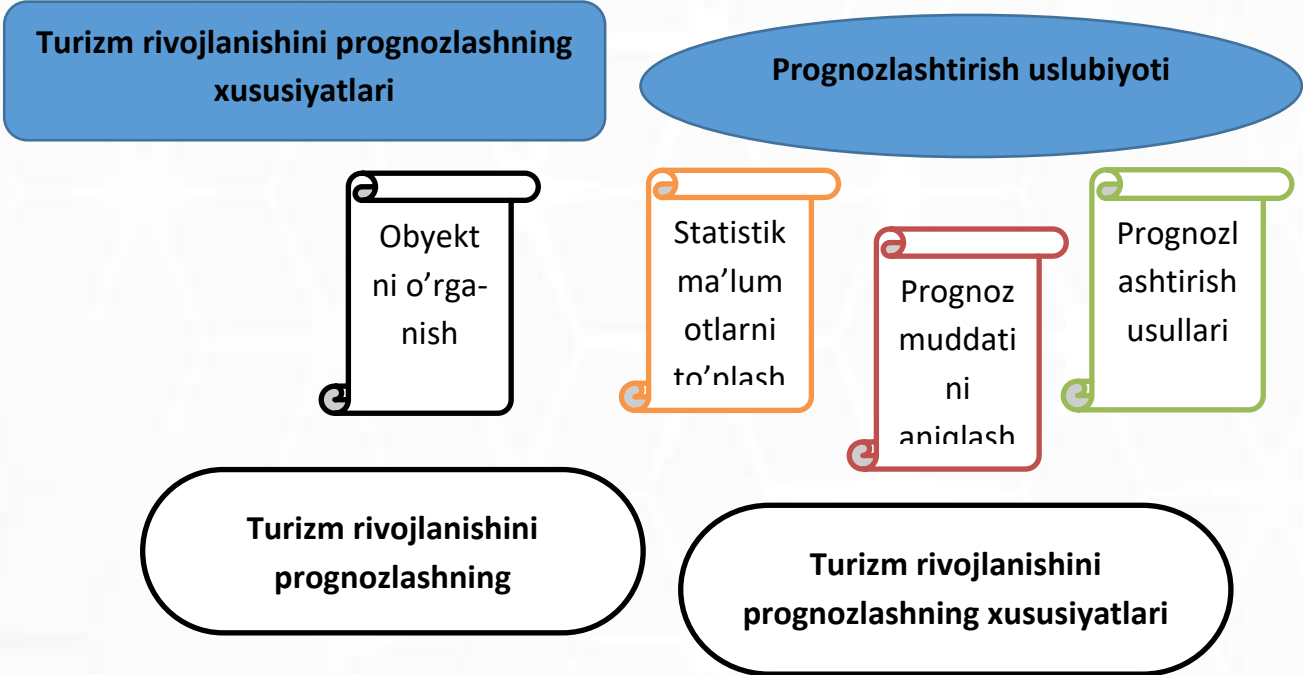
Turizm rivojlanishini prognozlashning xususiyatlari

Prognozlashtirish uslubiyoti

Obyektni o'rga-nish

Statistik ma'lumotlarni to'plash

Prognoz muddatini aniqlash

Prognozlashtirish usullari

Turizm rivojlanishini prognozlashning

Turizm rivojlanishini prognozlashning xususiyatlari